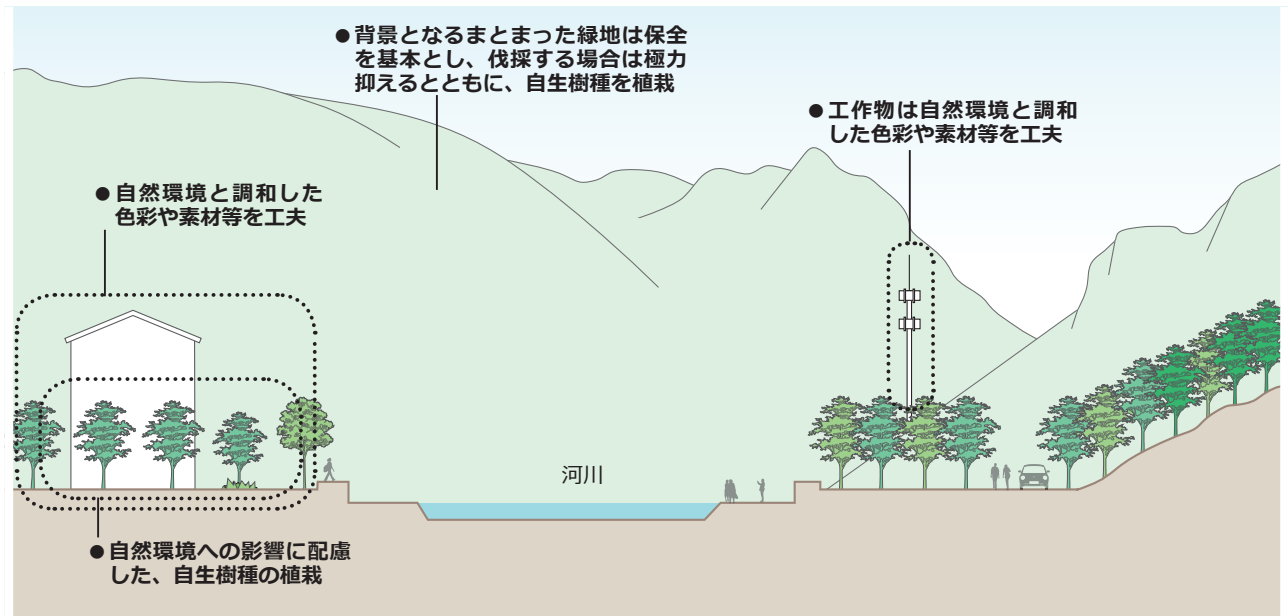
●背景となるまとまった緑地は保全を基本とし、伐採する場合は極力抑えるとともに、自生樹種を植栽

●工作物は自然環境と調和した色彩や素材等を工夫

●自然環境と調和した色彩や素材等を工夫

河川

●自然環境への影響に配慮した、自生樹種の植栽